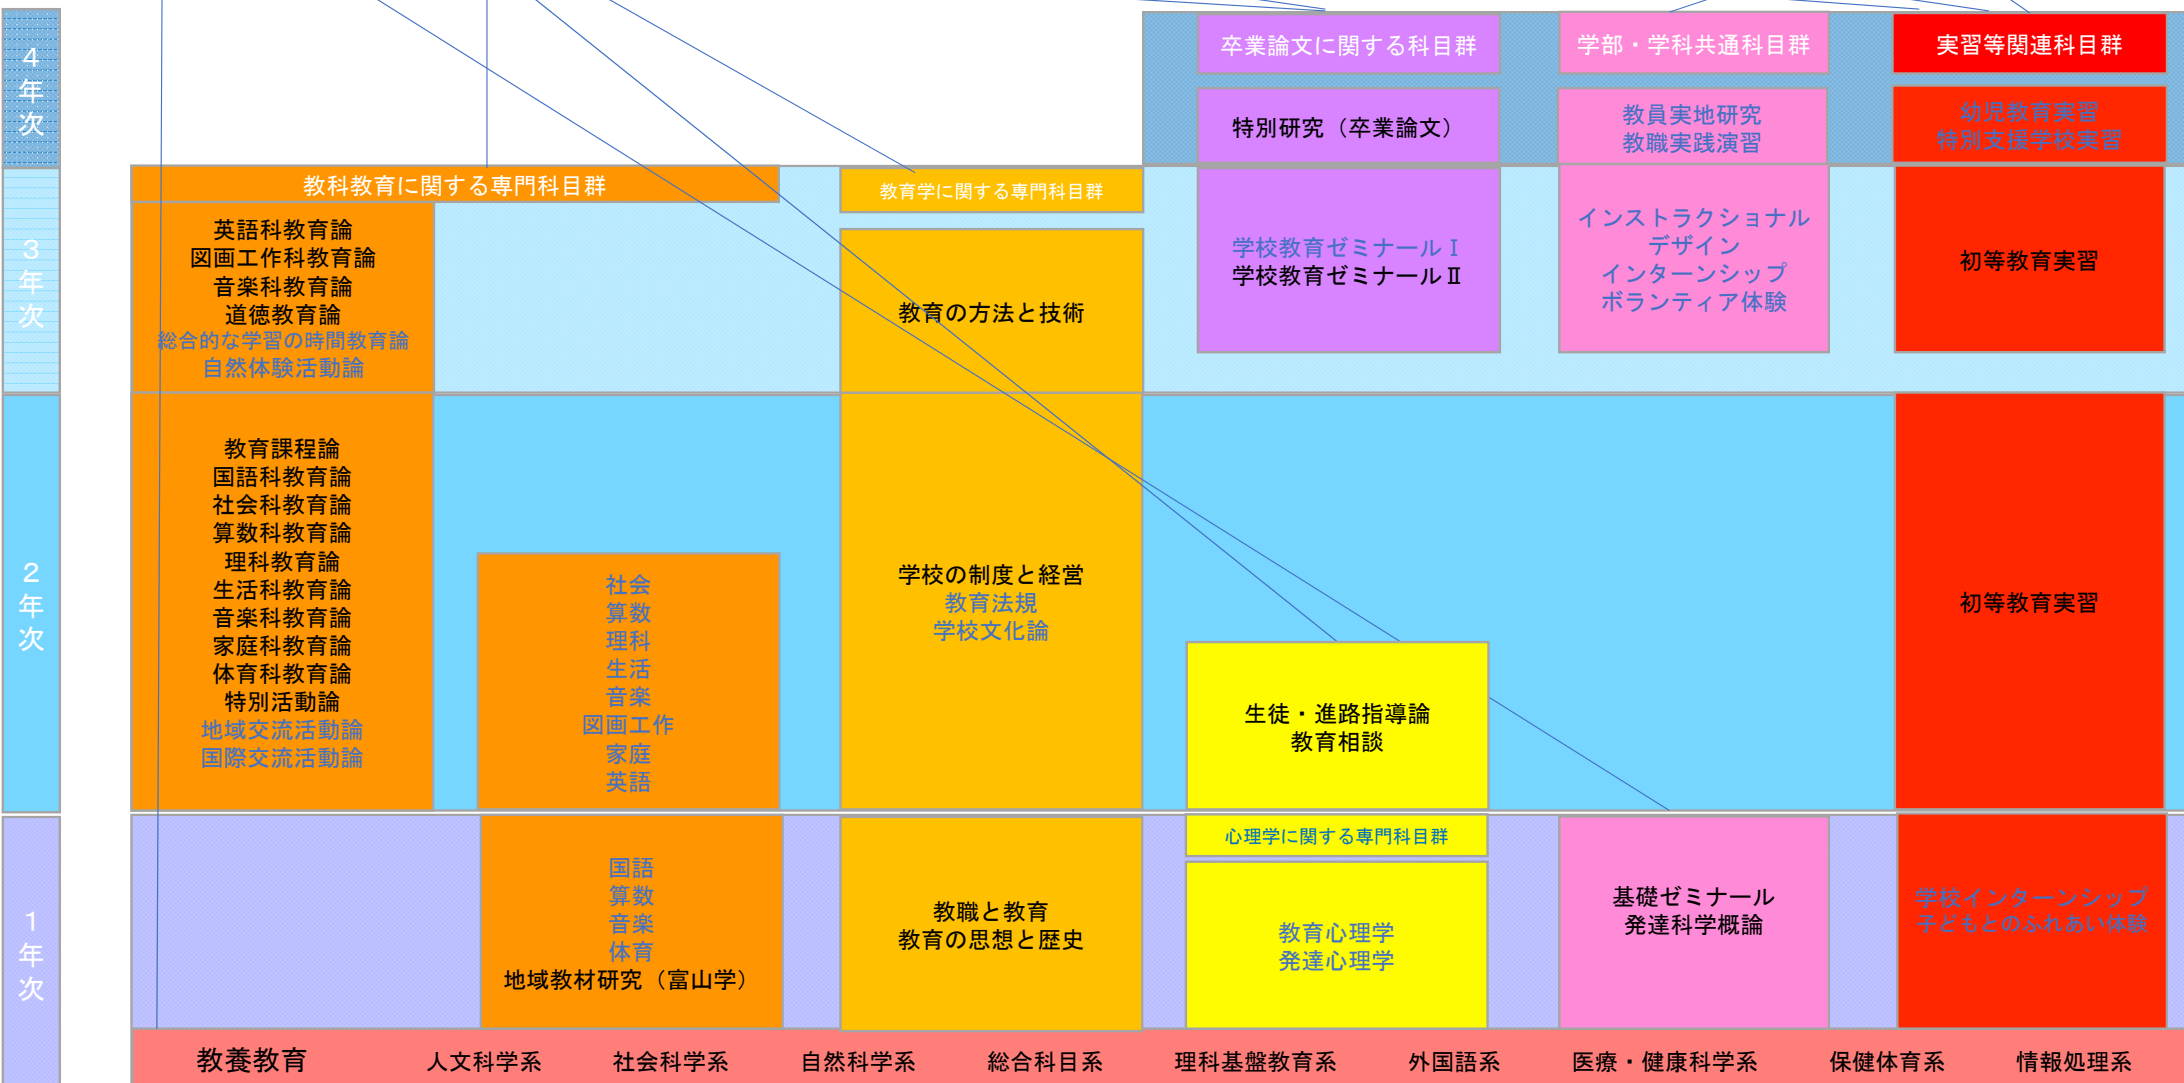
4
年
次

卒業論文に関する科目群
学部・学科共通科目群
実習等関連科目群

特別研究（卒業論文）
教員実地研究
教職実践演習
幼児教育実習
特別支援学校実習

3
年
次

教科教育に関する専門科目群
教育学に関する専門科目群

英語科教育論
図画工作科教育論
音楽科教育論
道徳教育論
総合的な学習の時間教育論
自然体験活動論

教育の方法と技術

学校教育ゼミナールⅠ
学校教育ゼミナールⅡ

インストラクショナルデザイン
インターンシップ
ボランティア体験

初等教育実習

2
年
次

教育課程論
国語科教育論
社会科教育論
算数科教育論
理科教育論
生活科教育論
音楽科教育論
家庭科教育論
体育科教育論
特別活動論
地域交流活動論
国際交流活動論

社会
算数
理科
生活
音楽
図画工作
家庭
英語

学校の制度と経営
教育法規
学校文化論

生徒・進路指導論
教育相談

初等教育実習

1
年
次

国語
算数
音楽
体育
地域教材研究（富山学）

教職と教育
教育の思想と歴史

心理学に関する専門科目群
教育心理学
発達心理学

基礎ゼミナール
発達科学概論

学校インターンシップ
子どもとのふれあい体験

教養教育　人文科学系　社会科学系　自然科学系　総合科目系　理科基盤教育系　外国語系　医療・健康科学系　保健体育系　情報処理系